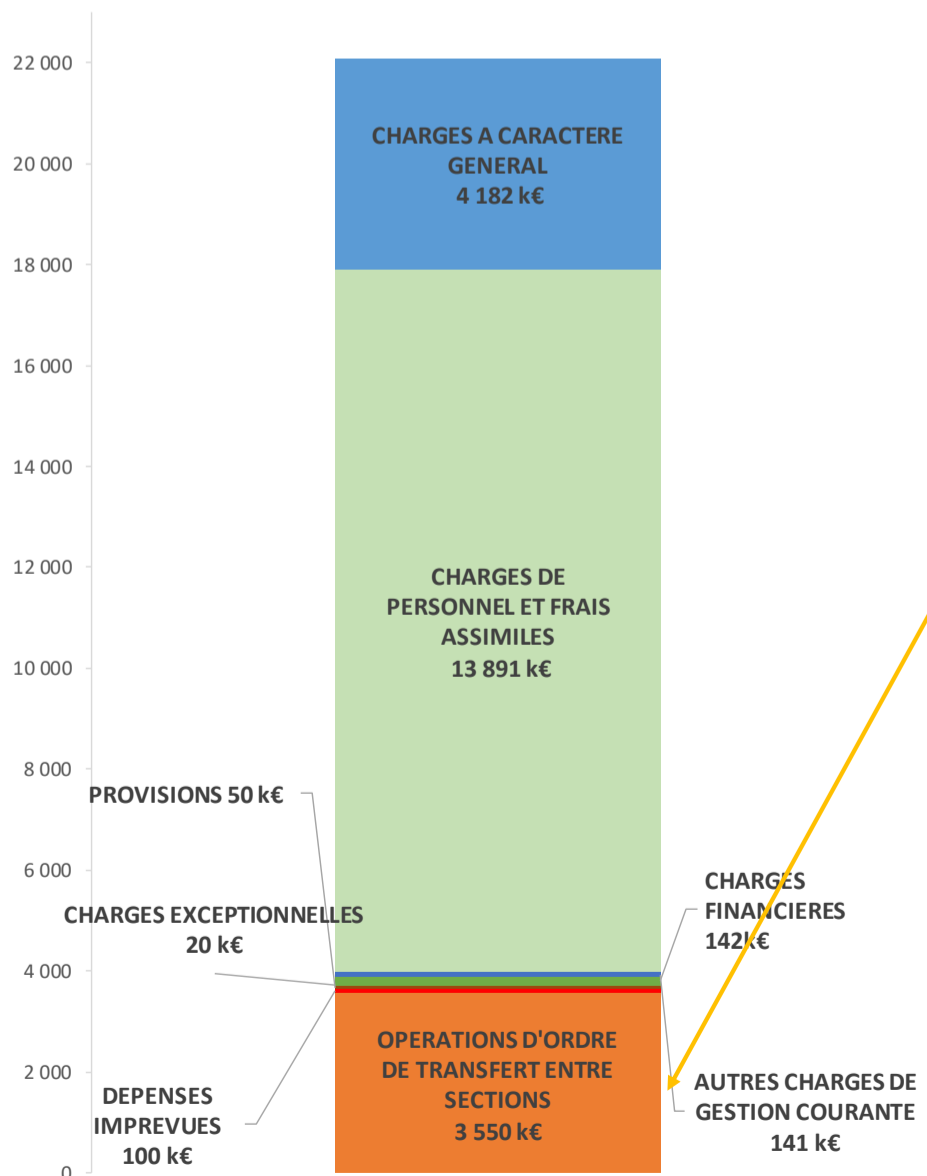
22 000
20 000
18 000
16 000
14 000
12 000
10 000
8 000
6 000
4 000
2 000
0

CHARGES A CARACTERE GENERAL
4 182 k€

CHARGES DE PERSONNEL ET FRAIS ASSIMILES
13 891 k€

PROVISIONS 50 k€

CHARGES EXCEPTIONNELLES
20 k€

CHARGES FINANCIERES
142k€

OPERATIONS D'ORDRE DE TRANSFERT ENTRE SECTIONS
3 550 k€

DEPENSES IMPREVUES
100 k€

AUTRES CHARGES DE GESTION COURANTE
141 k€